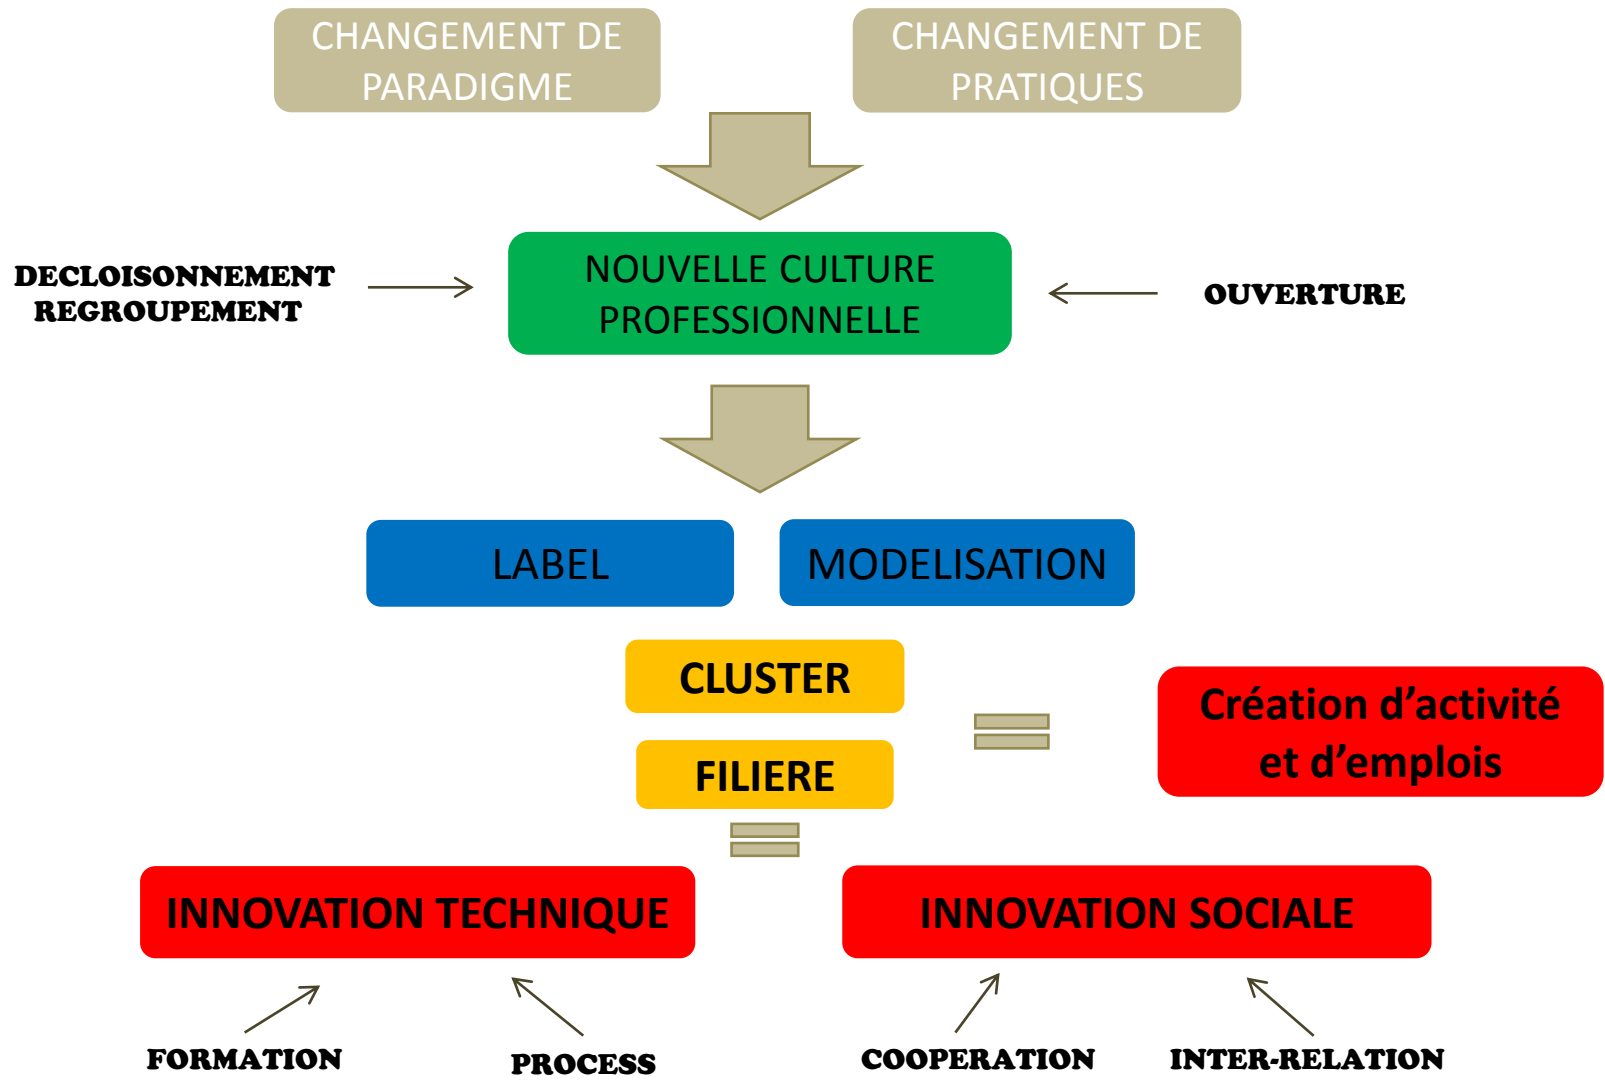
CHANGEMENT DE PARADIGME

CHANGEMENT DE PRATIQUES

DECLOISONNEMENT
REGROUPEMENT

NOUVELLE CULTURE PROFESSIONNELLE

OUVERTURE

LABEL

MODELISATION

CLUSTER

FILIERE

Création d’activité et d’emplois

INNOVATION TECHNIQUE

INNOVATION SOCIALE

FORMATION

PROCESS

COOPERATION

INTER-RELATION